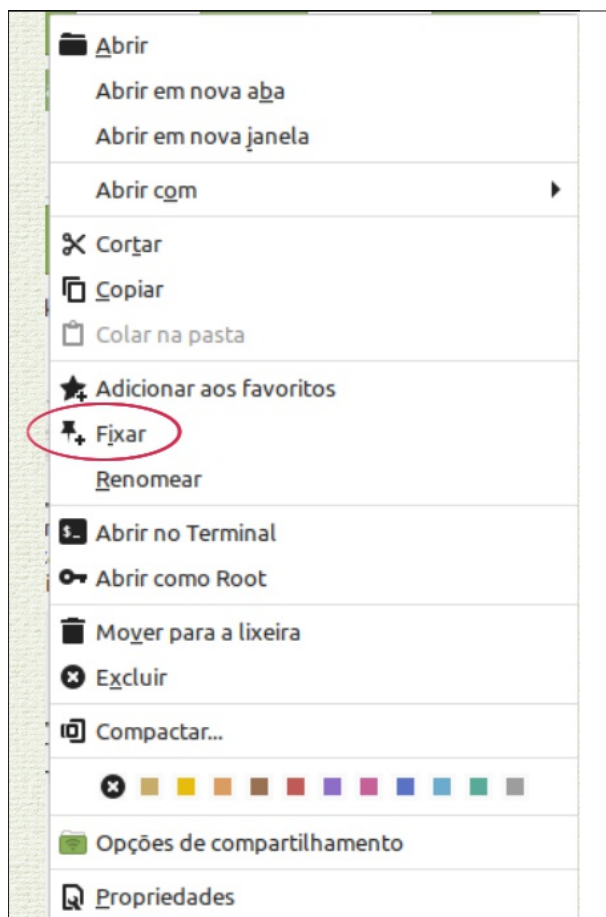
Abrir
Abrir em nova aba
Abrir em nova janela

Abrir com

Cortar
Copiar
Colar na pasta

Adicionar aos favoritos
Fixar
Renomear

Abrir no Terminal
Abrir como Root

Mover para a lixeira
Excluir

Compactar...

Opções de compartilhamento

Propriedades